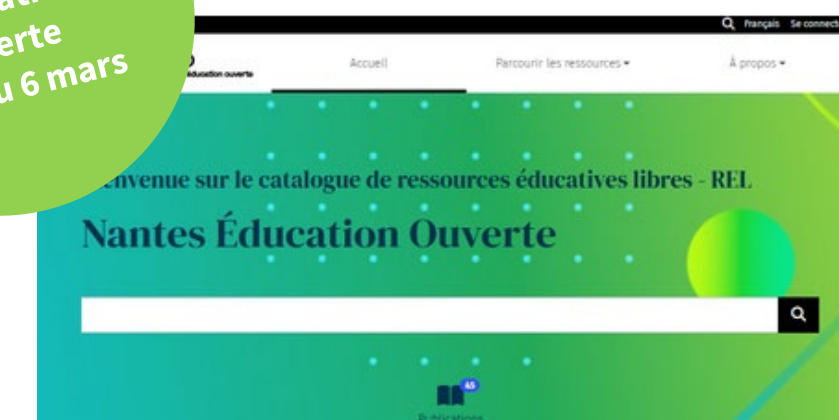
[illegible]
erte
u 6 mars

Français Se connect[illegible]

éducation ouverte

Accueil

Parcourir les ressources ▾

À propos ▾

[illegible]envenue sur le catalogue de ressources éducatives libres - REL

Nantes Éducation Ouverte

45

Publications